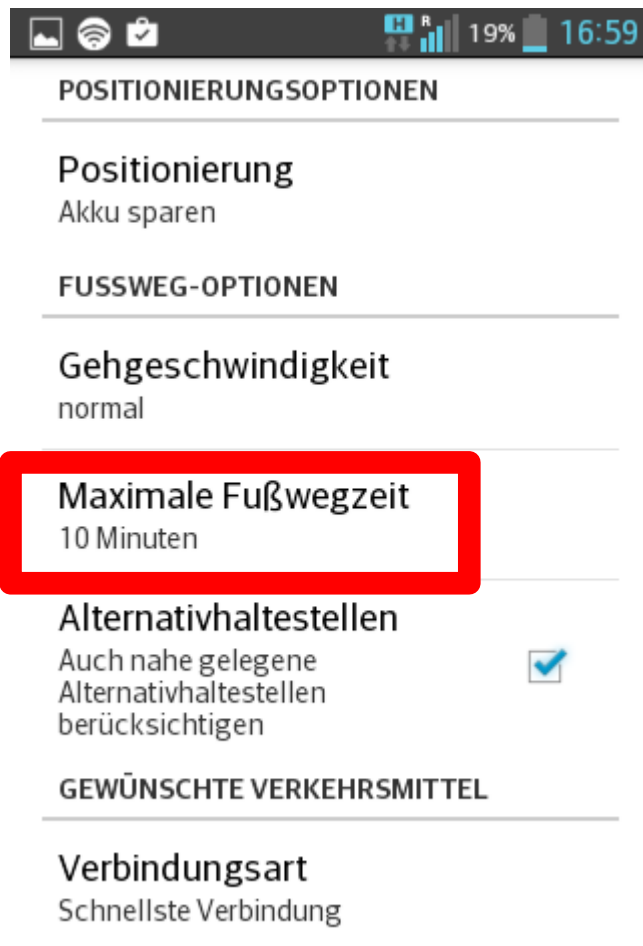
H R 19% 16:59

POSITIONIERUNGSOPTIONEN

Positionierung
Akku sparen

FUSSWEG-OPTIONEN

Gehgeschwindigkeit
normal

Maximale Fußwegzeit
10 Minuten

Alternativhaltestellen
Auch nahe gelegene Alternativhaltestellen berücksichtigen

GEWÜNSCHTE VERKEHRSMITTEL

Verbindungsart
Schnellste Verbindung